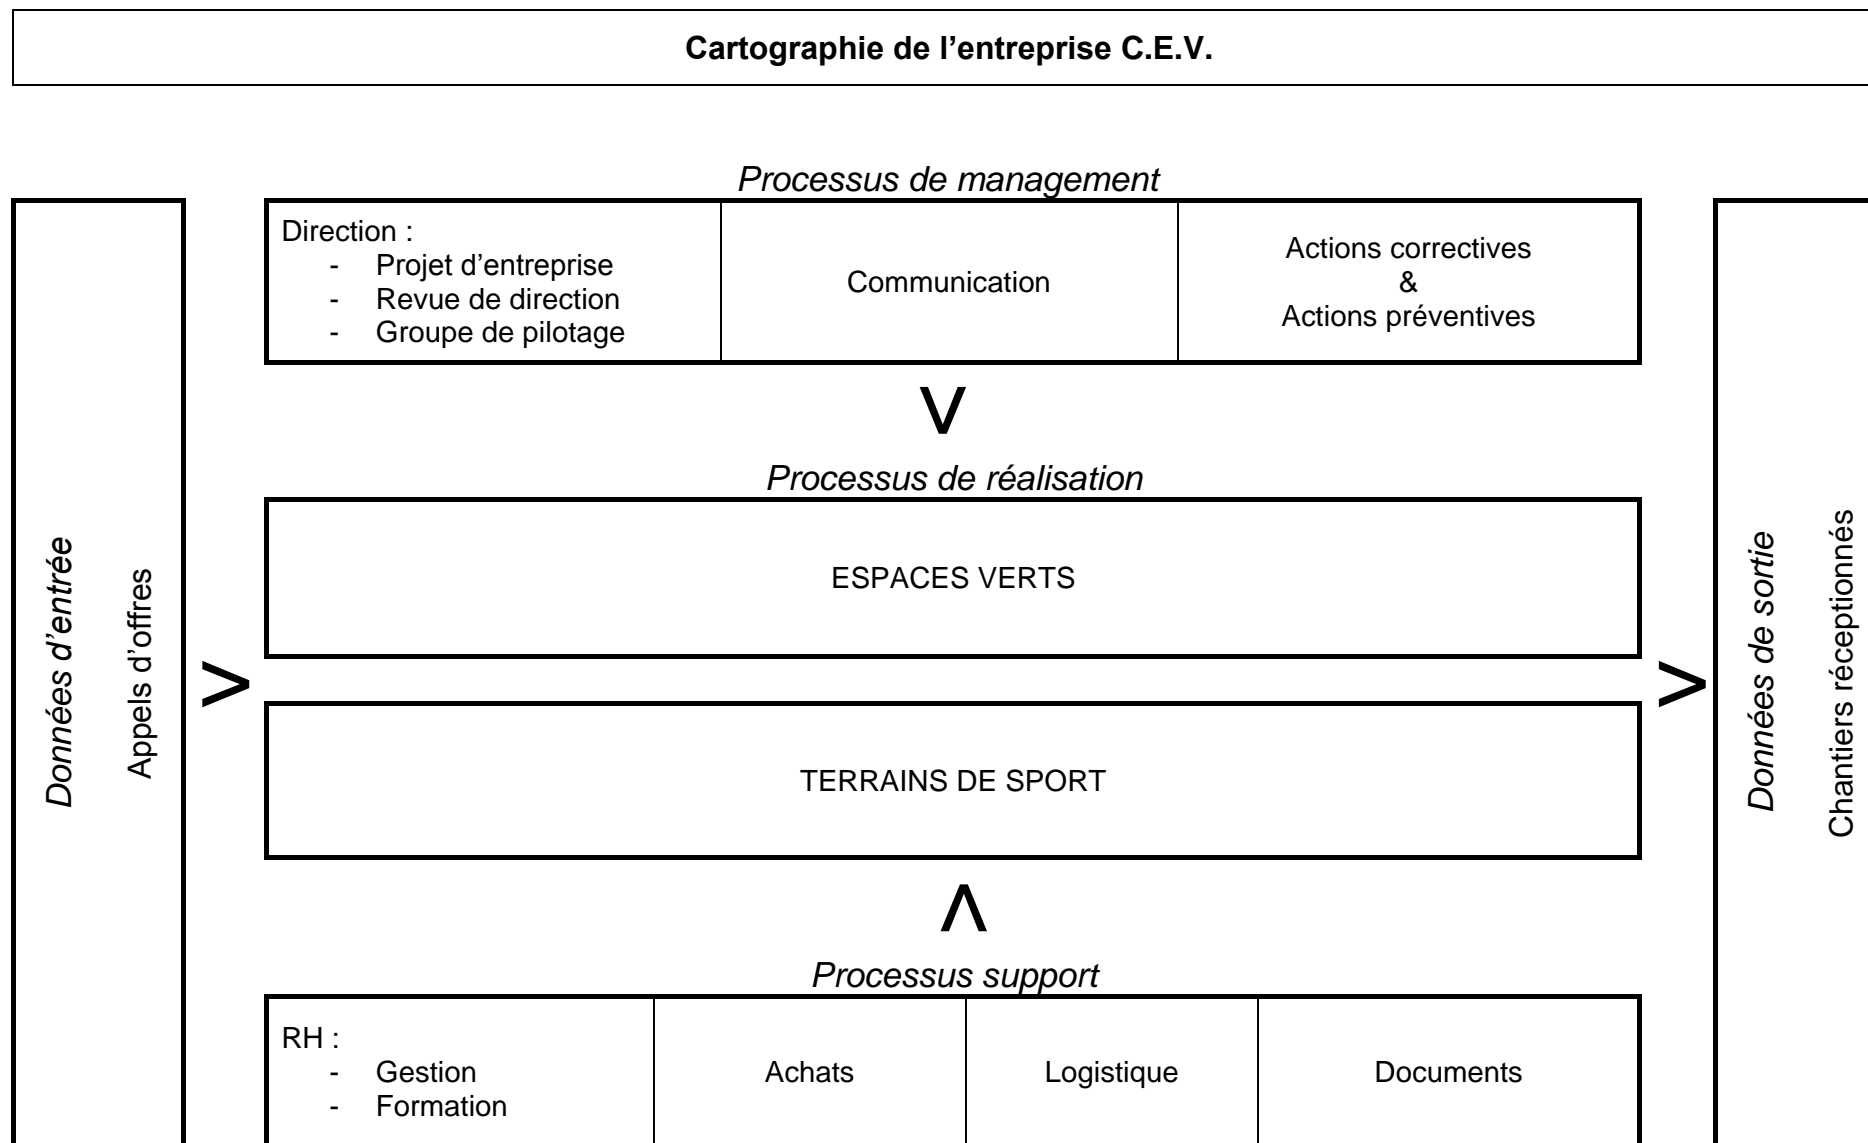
Cartographie de l'entreprise C.E.V.

Données d'entrée

Appels d'offres

Processus de management

| Direction :<br>- Projet d'entreprise<br>- Revue de direction<br>- Groupe de pilotage | Communication | Actions correctives<br>&<br>Actions préventives |
|---|---|---|

Processus de réalisation

ESPACES VERTS

TERRAINS DE SPORT

Processus support

| RH :<br>- Gestion<br>- Formation | Achats | Logistique | Documents |
|---|---|---|---|

Données de sortie

Chantiers réceptionnés